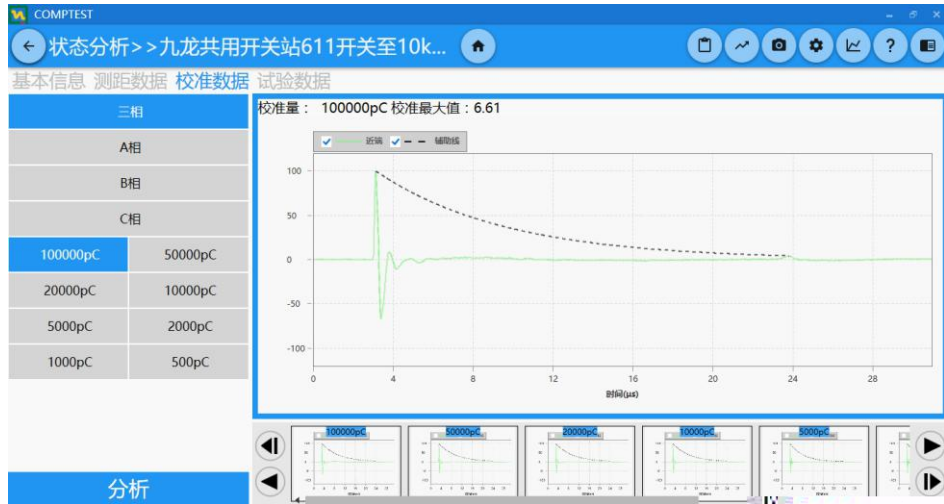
COMPTEST

状态分析>>九龙共用开关站611开关至10k...

基本信息 测距数据 校准数据 试验数据

三相
A相
B相
C相

| 100000pC | 50000pC |
|---|---|
| 20000pC | 10000pC |
| 5000pC | 2000pC |
| 1000pC | 500pC |

校准量： 100000pC 校准最大值：6.61

近端 辅助线

100
50
0
-50
-100

0 4 8 12 16 20 24 28
时间(μs)

100000pC 50000pC 20000pC 10000pC 5000pC

分析